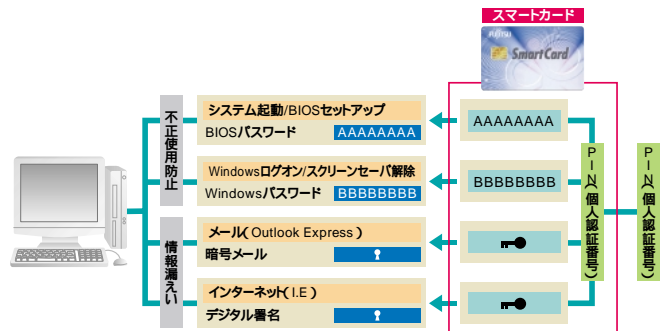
スマートカード

FUJITSU
SmartCard

不正使用防止

システム起動/BIOSセットアップ
BIOSパスワード AAAAAAAA

AAAAAAAA

Windowsログオン/スクリーンセーバ解除
Windowsパスワード BBBBBBBB

BBBBBBBB

情報漏えい

メール( Outlook Express )
暗号メール

インターネット( I.E )
デジタル署名

PIN(個人認証番号)

PIN(個人認証番号)